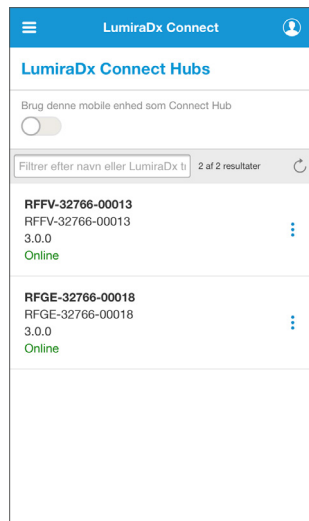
LumiraDx Connect

LumiraDx Connect Hubs

Brug denne mobile enhed som Connect Hub

Filtrer efter navn eller LumiraDx t

2 af 2 resultater

RFFV-32766-00013
RFFV-32766-00013
3.0.0
Online

RFGE-32766-00018
RFGE-32766-00018
3.0.0
Online